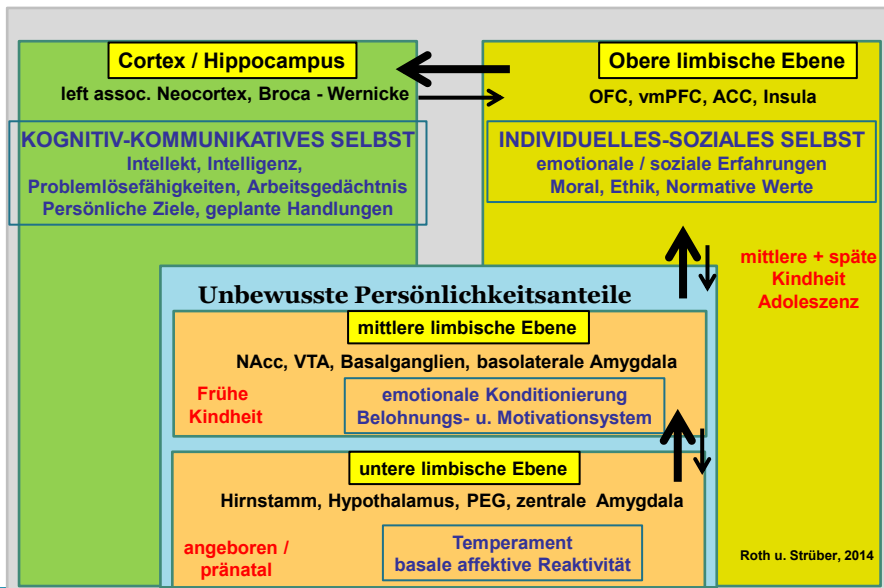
Cortex / Hippocampus

left assoc. Neocortex, Broca - Wernicke

KOGNITIV-KOMMUNIKATIVES SELBST
Intellekt, Intelligenz, Problemlösefähigkeiten, Arbeitsgedächtnis
Persönliche Ziele, geplante Handlungen

Obere limbische Ebene

OFC, vmPFC, ACC, Insula

INDIVIDUELLES-SOZIALES SELBST
emotionale / soziale Erfahrungen
Moral, Ethik, Normative Werte

mittlere + späte Kindheit Adoleszenz

Unbewusste Persönlichkeitsanteile

mittlere limbische Ebene

NAcc, VTA, Basalganglien, basolaterale Amygdala

Frühe Kindheit

emotionale Konditionierung
Belohnungs- u. Motivationsystem

untere limbische Ebene

Hirnstamm, Hypothalamus, PEG, zentrale Amygdala

angeboren / pränatal

Temperament
basale affektive Reaktivität

Roth u. Strüber, 2014